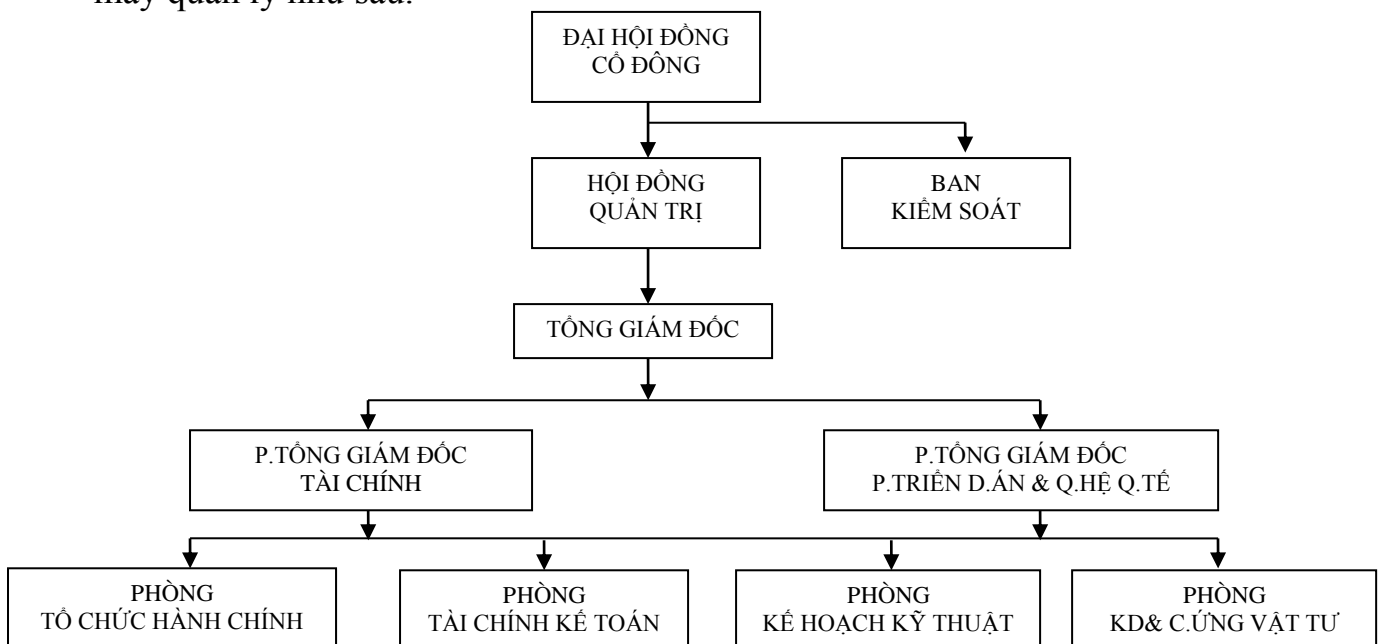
máy quản lý như sau:

ĐẠI HỘI ĐỒNG CỔ ĐÔNG

HỘI ĐỒNG QUẢN TRỊ

BAN KIỂM SOÁT

TỔNG GIÁM ĐỐC

P.TỔNG GIÁM ĐỐC TÀI CHÍNH

P.TỔNG GIÁM ĐỐC P.TRIỂN D.ÁN & Q.HỆ Q.TẾ

PHÒNG TỔ CHỨC HÀNH CHÍNH

PHÒNG TÀI CHÍNH KẾ TOÁN

PHÒNG KẾ HOẠCH KỸ THUẬT

PHÒNG KD& C.ỨNG VẬT TƯ